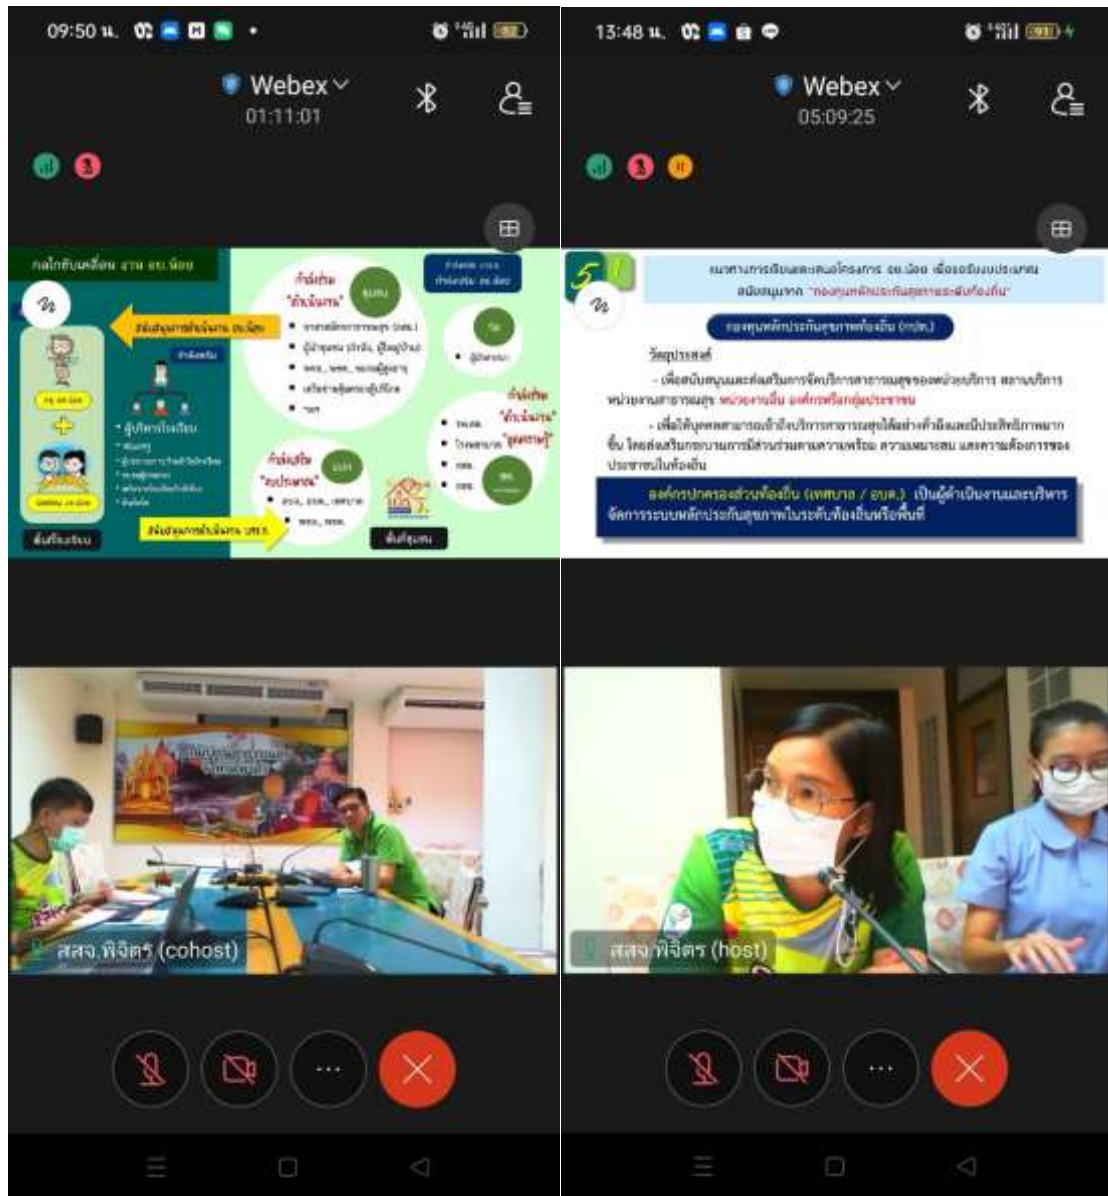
09:50 น.

Webex
01:11:01

กลไกขับเคลื่อน งาน อย.น้อย

กำลังเสริม "ดำเนินงาน"

สนับสนุนการดำเนินงาน อย.น้อย

ผู้บริหารโรงเรียน

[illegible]

กำลังเสริม "ดำเนินงาน" "ชุมชนสุขภาพดี"

กำลังเสริม "ระบบสุขภาพ"

สนับสนุนการดำเนินงาน บสร.

พื้นที่โรงเรียน

พื้นที่ชุมชน

สสจ.พิจิตร (cohost)

13:48 น.

Webex
05:09:25

5

แนวทางการเขียนและเสนอโครงการ อย.น้อย เพื่อขอรับงบประมาณ สนับสนุนจาก "กองทุนหลักประกันสุขภาพระดับท้องถิ่น"

กองทุนหลักประกันสุขภาพท้องถิ่น (กปท.)

วัตถุประสงค์

- เพื่อสนับสนุนและส่งเสริมการจัดบริการสาธารณสุขของหน่วยบริการ สถานบริการ หน่วยงานสาธารณสุข หน่วยงานอื่น องค์กรหรือกลุ่มประชาชน

- เพื่อให้บุคคลสามารถเข้าถึงบริการสาธารณสุขได้อย่างทั่วถึงและมีประสิทธิภาพมากขึ้น โดยส่งเสริมกระบวนการมีส่วนร่วมตามความพร้อม ความเหมาะสม และความต้องการของประชาชนในท้องถิ่น

องค์กรปกครองส่วนท้องถิ่น (เทศบาล / อบต.) เป็นผู้ดำเนินงานและบริหารจัดการระบบหลักประกันสุขภาพในระดับท้องถิ่นหรือพื้นที่

สสจ.พิจิตร (host)